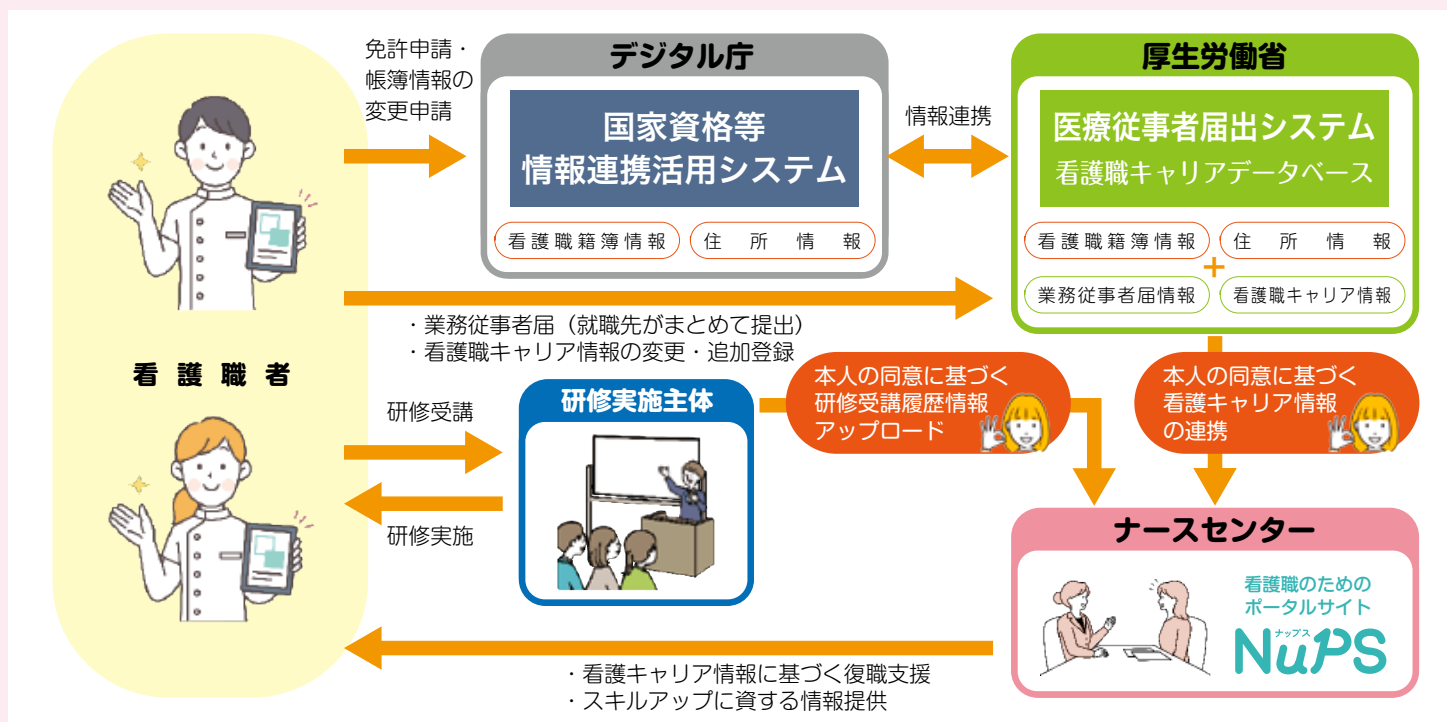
看護職者

免許申請・帳簿情報の変更申請

デジタル庁

国家資格等情報連携活用システム

看護職籍簿情報

住所情報

情報連携

厚生労働省

医療従事者届出システム
看護職キャリアデータベース

看護職籍簿情報

住所情報

+

業務従事者届情報

看護職キャリア情報

・業務従事者届（就職先がまとめて提出）
・看護職キャリア情報の変更・追加登録

研修受講

研修実施

研修実施主体

本人の同意に基づく研修受講履歴情報アップロード

本人の同意に基づく看護キャリア情報の連携

ナースセンター

看護職のための
ポータルサイト
ナップス
NuPS

・看護キャリア情報に基づく復職支援
・スキルアップに資する情報提供